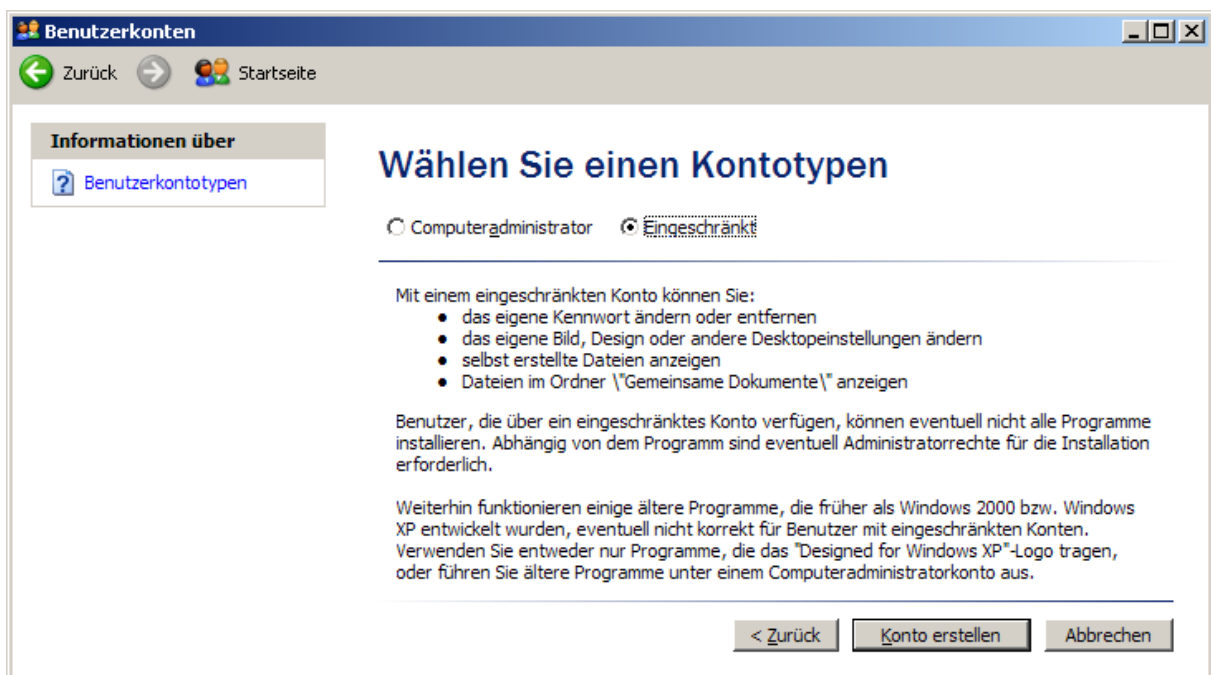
Benutzerkonten

Zurück Startseite

Informationen über

Benutzerkontotypen

Wählen Sie einen Kontotypen

Computeradministrator Eingeschränkt

Mit einem eingeschränkten Konto können Sie:
- das eigene Kennwort ändern oder entfernen
- das eigene Bild, Design oder andere Desktopeinstellungen ändern
- selbst erstellte Dateien anzeigen
- Dateien im Ordner \"Gemeinsame Dokumente\" anzeigen

Benutzer, die über ein eingeschränktes Konto verfügen, können eventuell nicht alle Programme installieren. Abhängig von dem Programm sind eventuell Administratorrechte für die Installation erforderlich.

Weiterhin funktionieren einige ältere Programme, die früher als Windows 2000 bzw. Windows XP entwickelt wurden, eventuell nicht korrekt für Benutzer mit eingeschränkten Konten. Verwenden Sie entweder nur Programme, die das "Designed for Windows XP"-Logo tragen, oder führen Sie ältere Programme unter einem Computeradministratorkonto aus.

< Zurück Konto erstellen Abbrechen